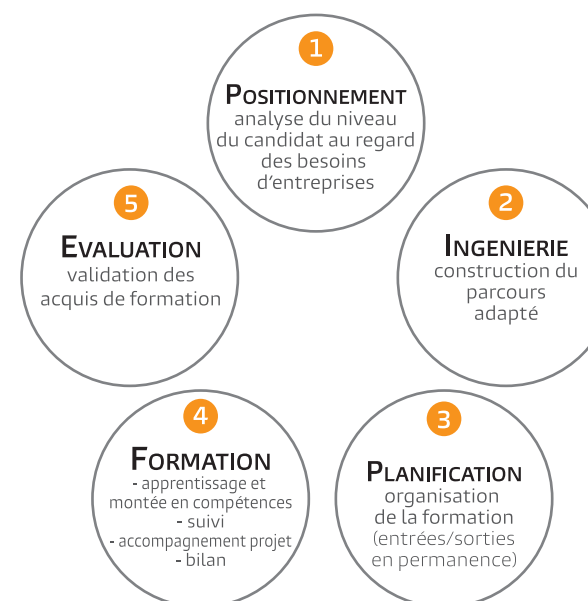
1
POSITIONNEMENT
analyse du niveau du candidat au regard des besoins d'entreprises

2
INGENIERIE
construction du parcours adapté

3
PLANIFICATION
organisation de la formation (entrées/sorties en permanence)

4
FORMATION
- apprentissage et montée en compétences
- suivi
- accompagnement projet
- bilan

5
EVALUATION
validation des acquis de formation